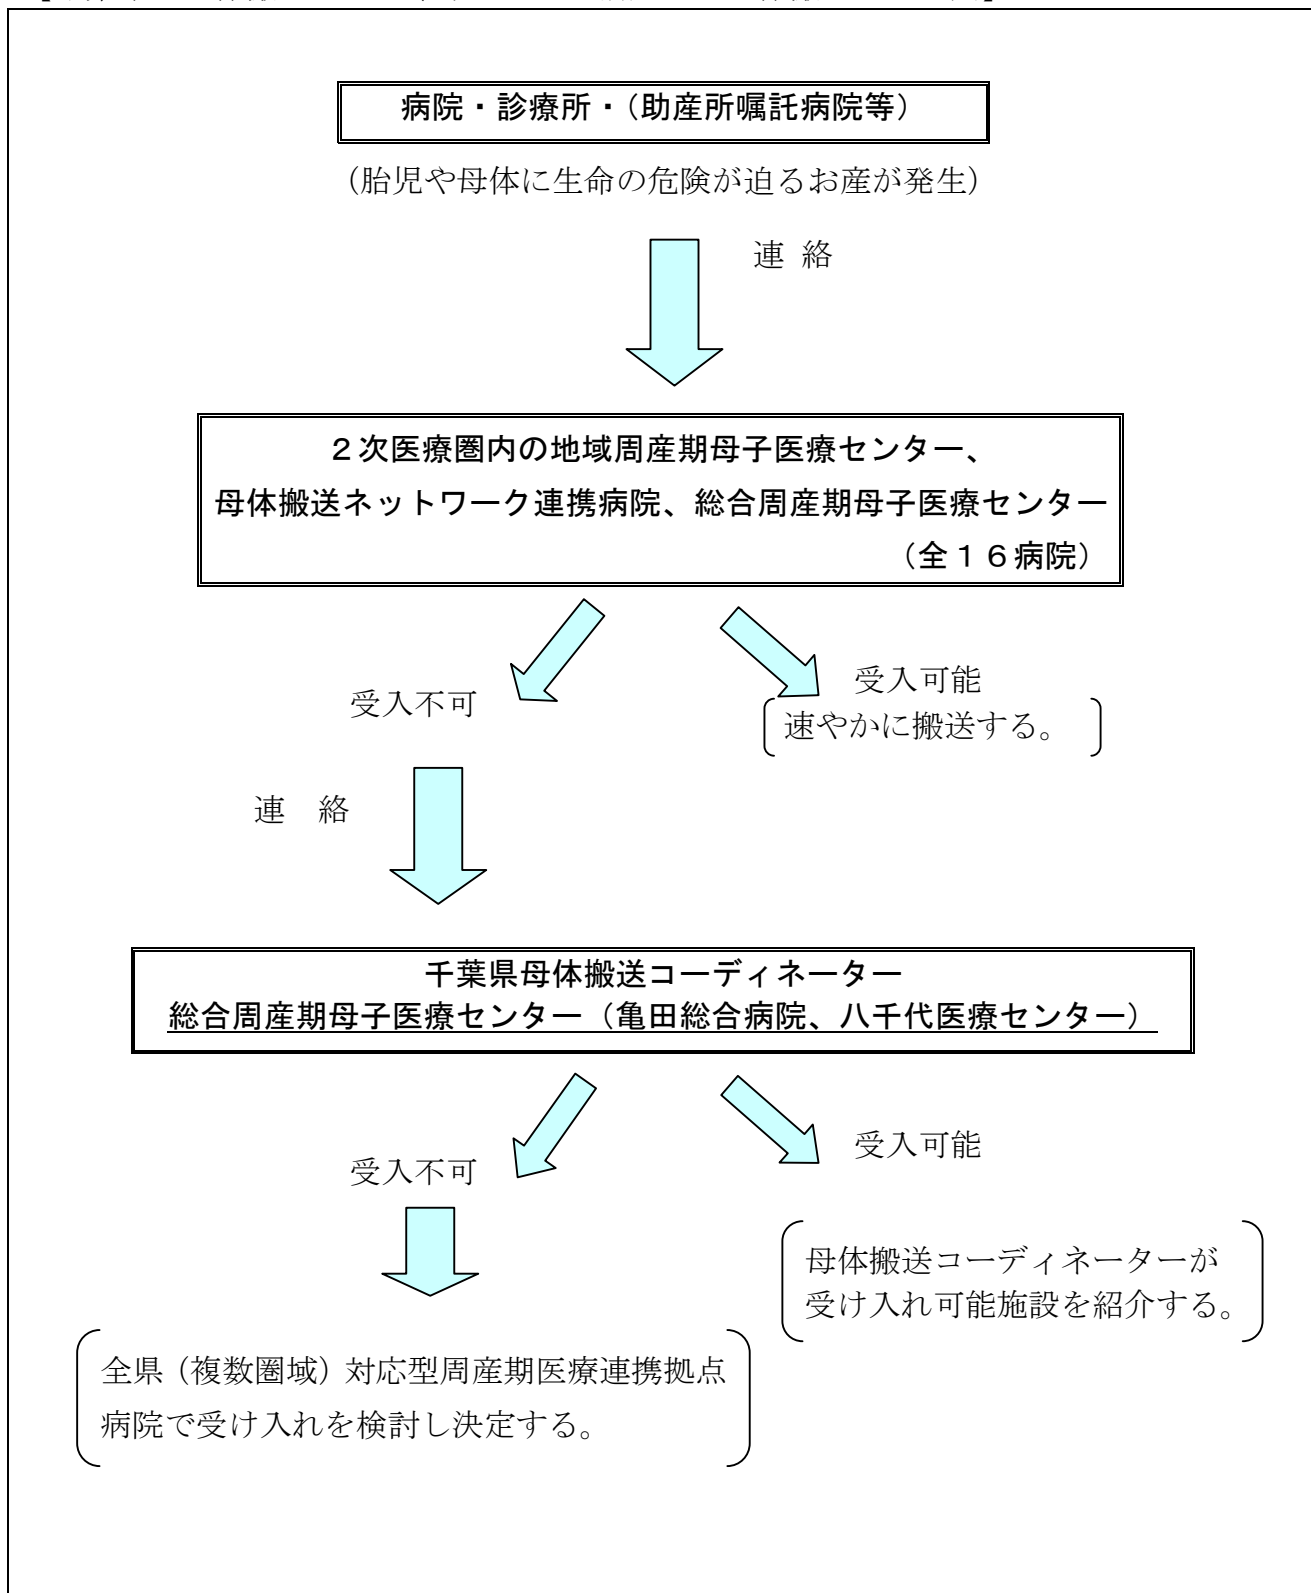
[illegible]

病院・診療所・（助産所嘱託病院等）

（胎児や母体に生命の危険が迫るお産が発生）

連 絡

２次医療圏内の地域周産期母子医療センター、
母体搬送ネットワーク連携病院、総合周産期母子医療センター
（全１６病院）

受入不可

受入可能
速やかに搬送する。

連 絡

千葉県母体搬送コーディネーター
総合周産期母子医療センター（亀田総合病院、八千代医療センター）

受入不可

受入可能

母体搬送コーディネーターが受け入れ可能施設を紹介する。

全県（複数圏域）対応型周産期医療連携拠点病院で受け入れを検討し決定する。